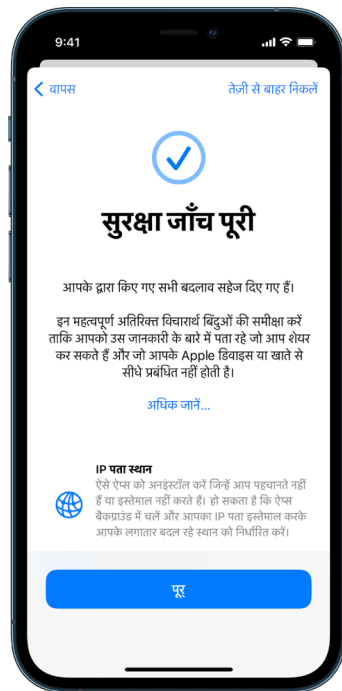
9:41

वापस

तेज़ी से बाहर निकलें

सुरक्षा जाँच पूरी

आपके द्वारा किए गए सभी बदलाव सहेज दिए गए हैं।

इन महत्वपूर्ण अतिरिक्त विचारार्थ बिंदुओं की समीक्षा करें ताकि आपको उस जानकारी के बारे में पता रहे जो आप शेयर कर सकते हैं और जो आपके Apple डिवाइस या खाते से सीधे प्रबंधित नहीं होती है।

अधिक जानें…

IP पता स्थान
ऐसे ऐप्स को अनइंस्टॉल करें जिन्हें आप पहचानते नहीं हैं या इस्तेमाल नहीं करते हैं। हो सकता है कि ऐप्स बैकग्राउंड में चलें और आपका IP पता इस्तेमाल करके आपके लगातार बदल रहे स्थान को निर्धारित करें।

पूर्ण